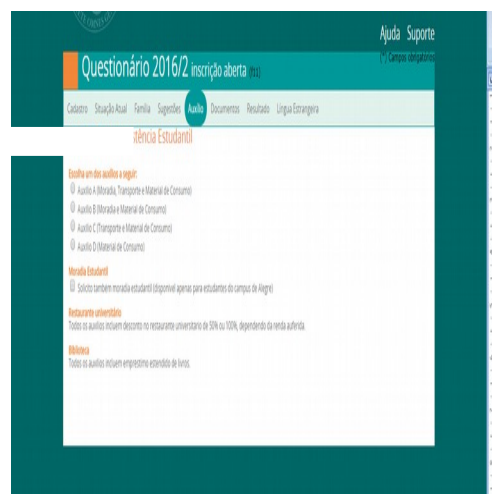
Ajuda Suporte

Questionário 2016/2 inscrição aberta (?11)

(*) Campos obrigatórios

Cadastro Situação Atual Família Sugestões Auxílio Documentos Resultado Língua Estrangeira

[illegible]ência Estudantil

Escolha um dos auxílios a seguir:
Auxílio A (Moradia, Transporte e Material de Consumo)
Auxílio B (Moradia e Material de Consumo)
Auxílio C (Transporte e Material de Consumo)
Auxílio D (Material de Consumo)

Moradia Estudantil
Solicito também moradia estudantil (disponível apenas para estudantes do campus de Alegre)

Restaurante universitário
Todos os auxílios incluem desconto no restaurante universitário de 50% ou 100%, dependendo da renda auferida.

Biblioteca
Todos os auxílios incluem empréstimo estendido de livros.